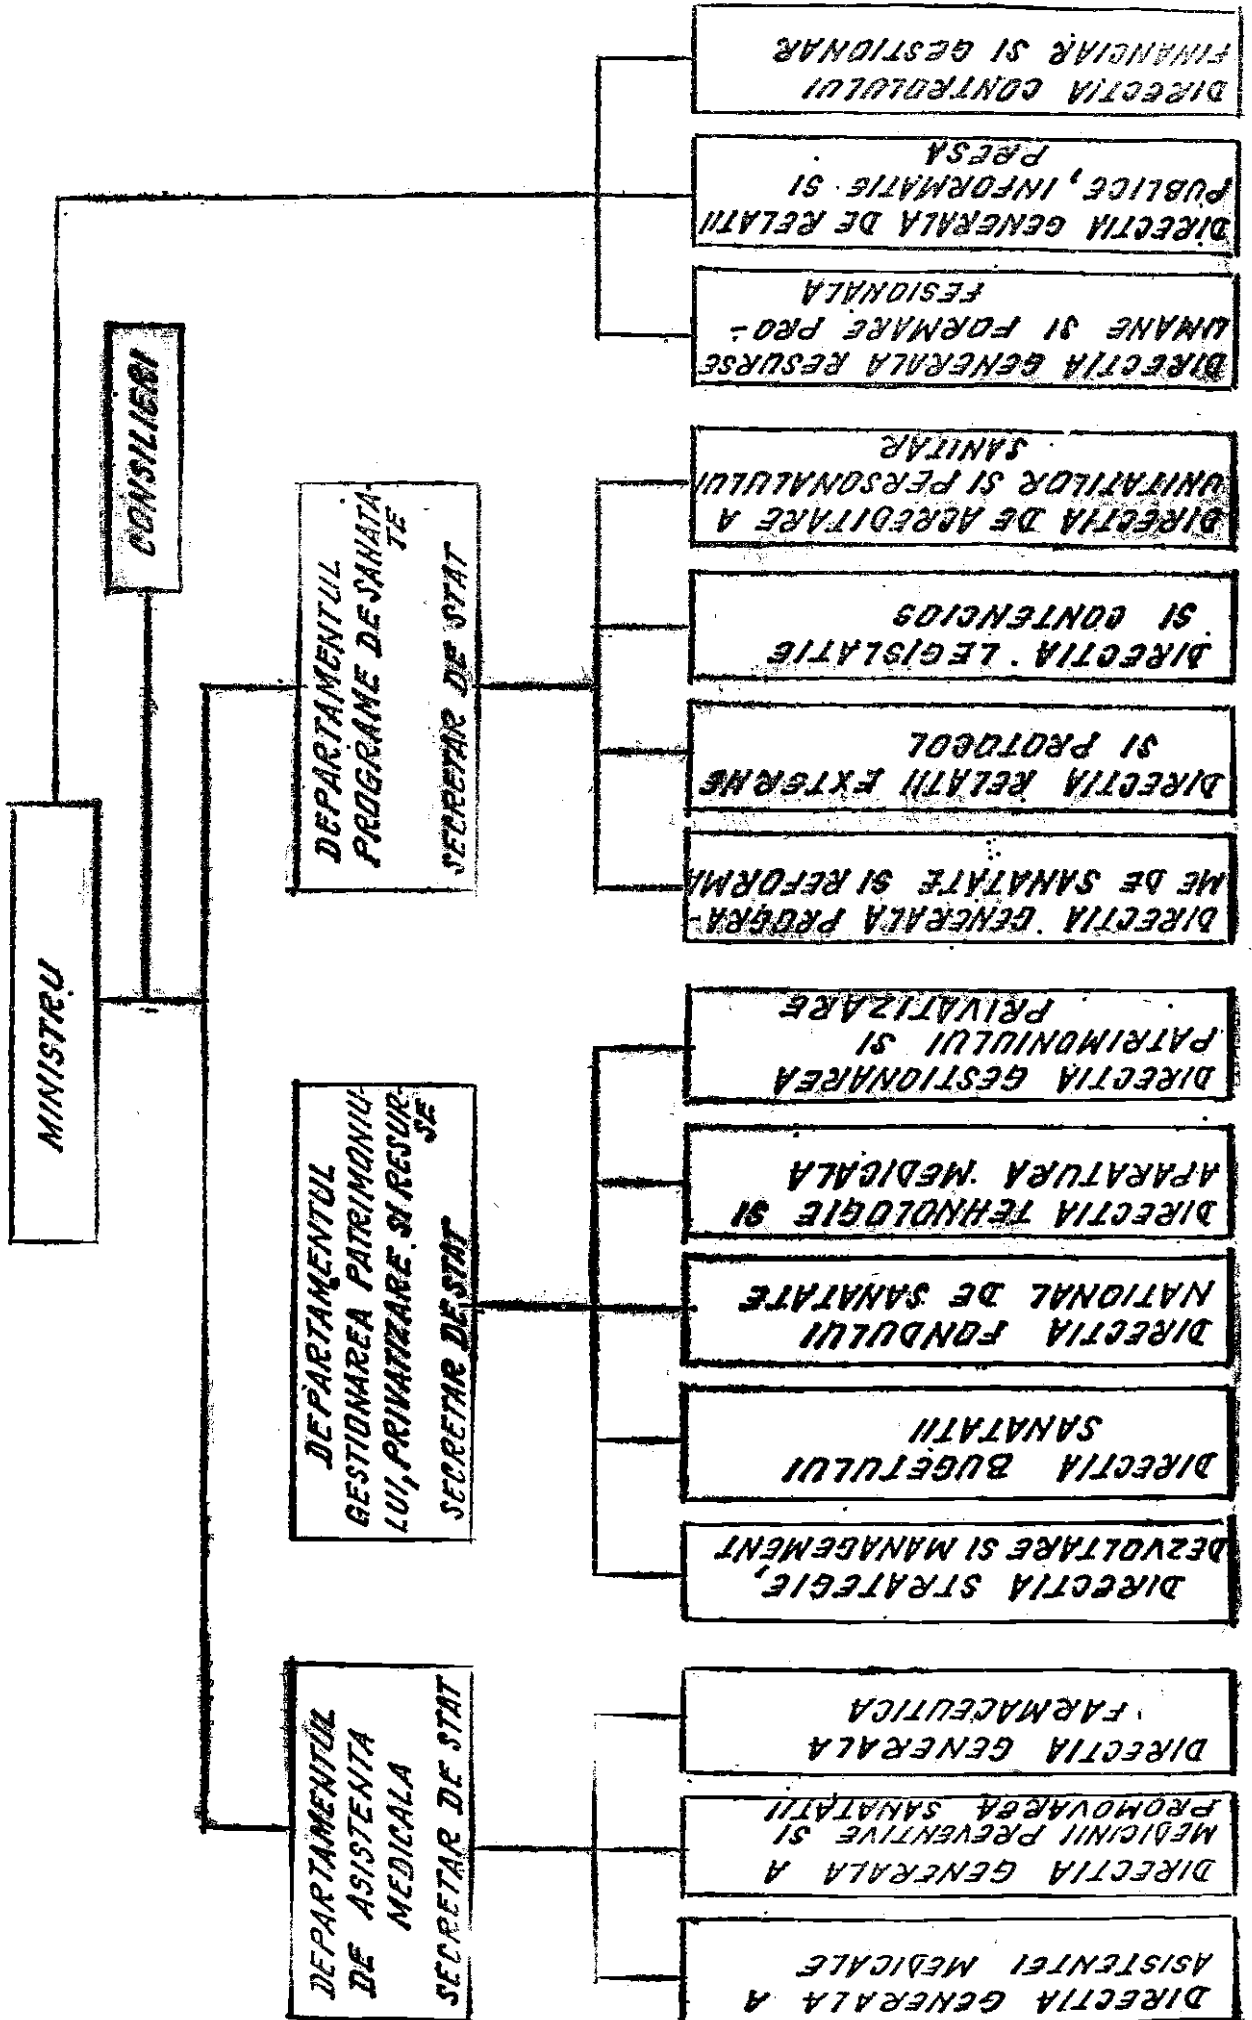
MINISTRU

CONSILIERI

DEPARTAMENTUL PROGRAME DE SANATATE
SECRETAR DE STAT

DEPARTAMENTUL GESTIONAREA PATRIMONIULUI, PRIVATIZARE SI RESURSE
SECRETAR DE STAT

DEPARTAMENTUL DE ASISTENTA MEDICALA
SECRETAR DE STAT

DIRECTIA CONTROLULUI FINANCIAR SI GESTIONAR

DIRECTIA GENERALA DE RELATII PUBLICE, INFORMATIE SI PRESA

DIRECTIA GENERALA RESURSE UMANE SI FORMARE PROFESIONALA

DIRECTIA DE ACREDITARE A UNITATILOR SI PERSONALULUI SANITAR

DIRECTIA LEGISLATIE SI CONTENCIOS

DIRECTIA RELATII EXTERNE SI PROTOCOL

DIRECTIA GENERALA PROGRAME DE SANATATE SI REFORMA

DIRECTIA GESTIONAREA PATRIMONIULUI SI PRIVATIZARE

DIRECTIA TEHNOLOGIE SI APARATURA MEDICALA

DIRECTIA FONDULUI NATIONAL DE SANATATE

DIRECTIA BUGETULUI SANATATII

DIRECTIA STRATEGIE, DEZVOLTARE SI MANAGEMENT

DIRECTIA GENERALA FARMACEUTICA

DIRECTIA GENERALA A MEDICINII PREVENTIVE SI PROMOVAREA SANATATII

DIRECTIA GENERALA A ASISTENTEI MEDICALE